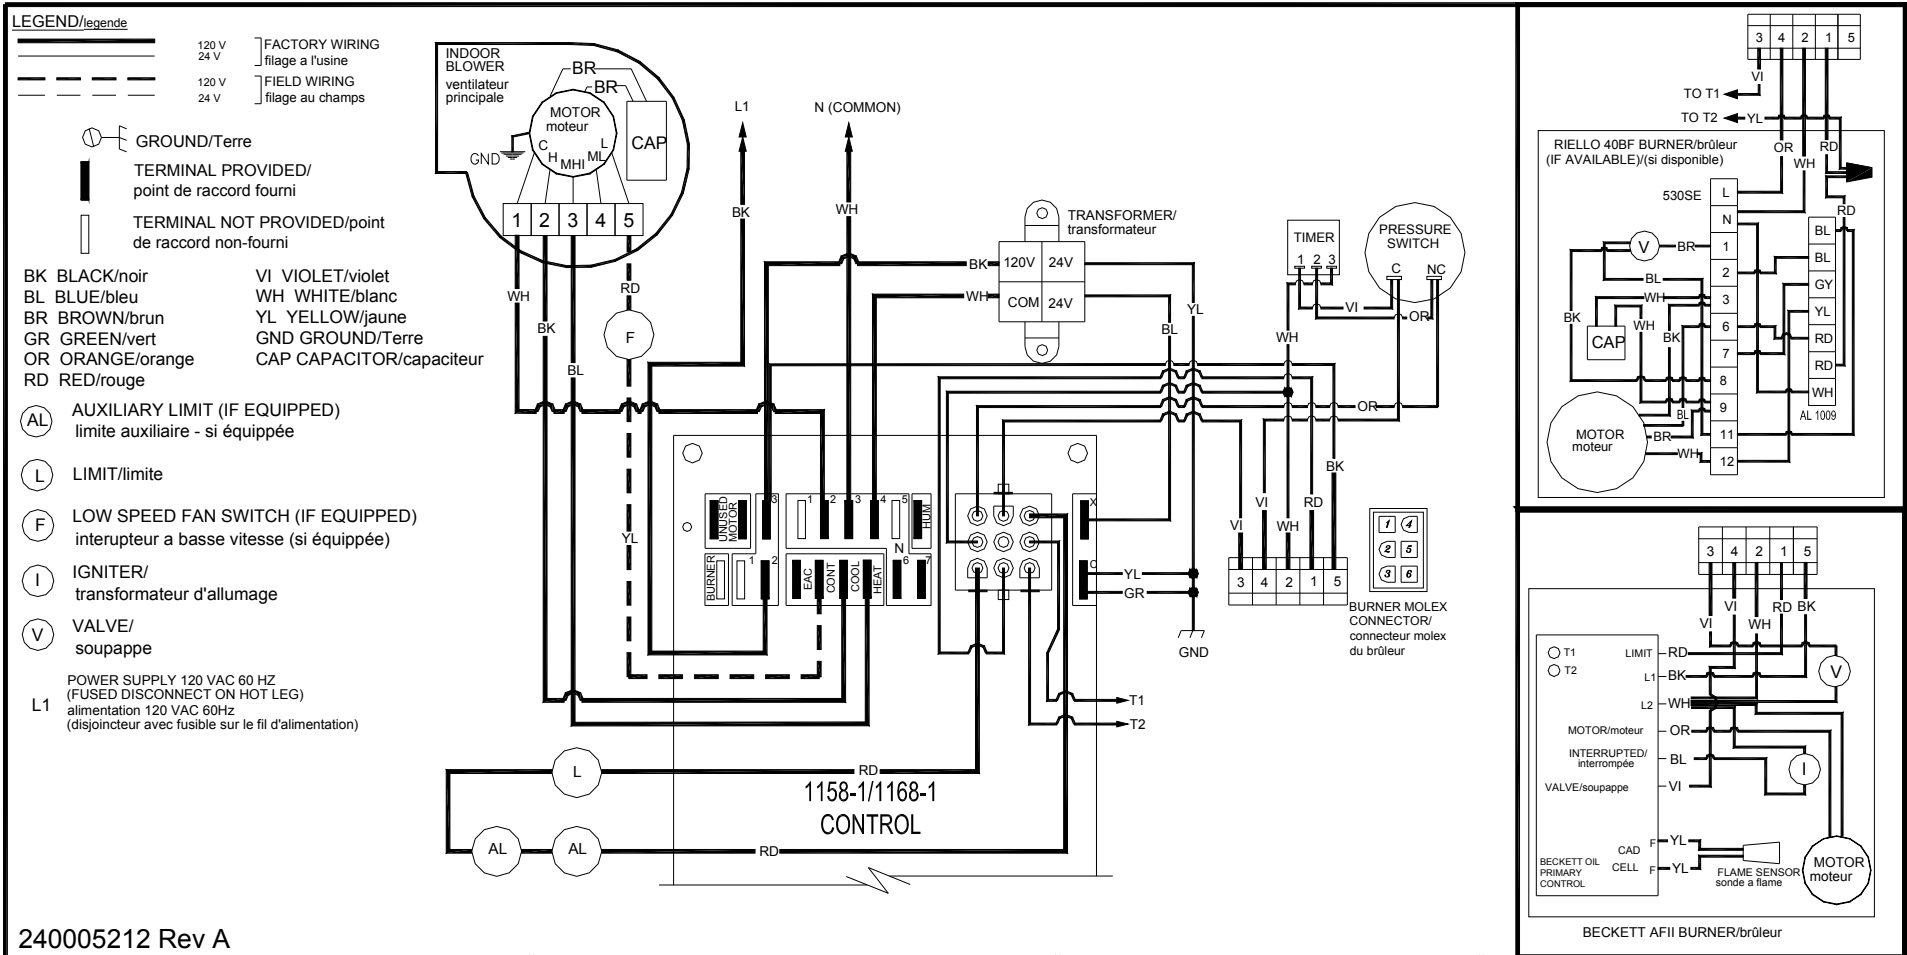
LEGEND/legende

120 V
24 V
FACTORY WIRING
filage a l'usine

120 V
24 V
FIELD WIRING
filage au champs

GROUND/Terre

TERMINAL PROVIDED/
point de raccord fourni

TERMINAL NOT PROVIDED/point
de raccord non-fourni

BK BLACK/noir
BL BLUE/bleu
BR BROWN/brun
GR GREEN/vert
OR ORANGE/orange
RD RED/rouge

VI VIOLET/violet
WH WHITE/blanc
YL YELLOW/jaune
GND GROUND/Terre
CAP CAPACITOR/capaciteur

AL AUXILIARY LIMIT (IF EQUIPPED)
limite auxiliaire - si équippée

L LIMIT/limite

F LOW SPEED FAN SWITCH (IF EQUIPPED)
interupteur a basse vitesse (si équippée)

I IGNITER/
transformateur d'allumage

V VALVE/
soupappe

L1 POWER SUPPLY 120 VAC 60 HZ
(FUSED DISCONNECT ON HOT LEG)
alimentation 120 VAC 60Hz
(disjoincteur avec fusible sur le fil d'alimentation)

INDOOR BLOWER
ventilateur principale

BR
BR
MOTOR
moteur
CAP
GND
C
H
MHI
ML
L
1 2 3 4 5
WH
BK
BL
RD
F
YL

L1
BK
N (COMMON)
WH

TRANSFORMER/
transformateur
BK 120V 24V
WH COM 24V
BL
YL

TIMER
1 2 3
PRESSURE SWITCH
C NC
VI
OR
WH
OR
BK
VI
VI
WH
RD
3 4 2 1 5
BURNER MOLEX CONNECTOR/
connecteur molex du brûleur
1 4
2 5
3 6

UNUSED MOTOR
3
2
BURNER
1
1 2 3 4 5
HUM
EAC
CONT
COOL
HEAT
N
6 7
X
C
YL
GR
GND
T1
T2

L
RD
AL
AL
RD
1158-1/1168-1
CONTROL

240005212 Rev A

3 4 2 1 5
VI
TO T1
TO T2
YL
OR
WH
RD
RIELLO 40BF BURNER/brûleur
(IF AVAILABLE)/(si disponible)
530SE
L
N
1
2
3
6
7
8
9
11
12
V
BR
BL
WH
BK
CAP
WH
BK
BL
MOTOR
moteur
BR
WH
RD
BL
BL
GY
YL
RD
RD
WH
AL 1009

3 4 2 1 5
VI
VI
WH
RD
BK
T1
T2
LIMIT RD
L1 BK
L2 WH
MOTOR/moteur OR
INTERRUPTED/
interrompée BL
VALVE/soupappe VI
V
I
CAD CELL
F YL
F YL
BECKETT OIL PRIMARY CONTROL
FLAME SENSOR
sonde a flame
MOTOR
moteur
BECKETT AFII BURNER/brûleur